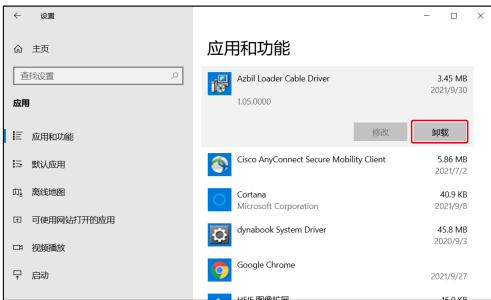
← 设置

主页

查找设置

应用

应用和功能

默认应用

离线地图

可使用网站打开的应用

视频播放

启动

应用和功能

Azbil Loader Cable Driver 3.45 MB
2021/9/30
1.05.0000

修改 卸载

Cisco AnyConnect Secure Mobility Client 5.86 MB
2021/7/2

Cortana 40.9 KB
Microsoft Corporation 2021/9/8

dynabook System Driver 45.8 MB
2020/9/3

Google Chrome
2021/9/27

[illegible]